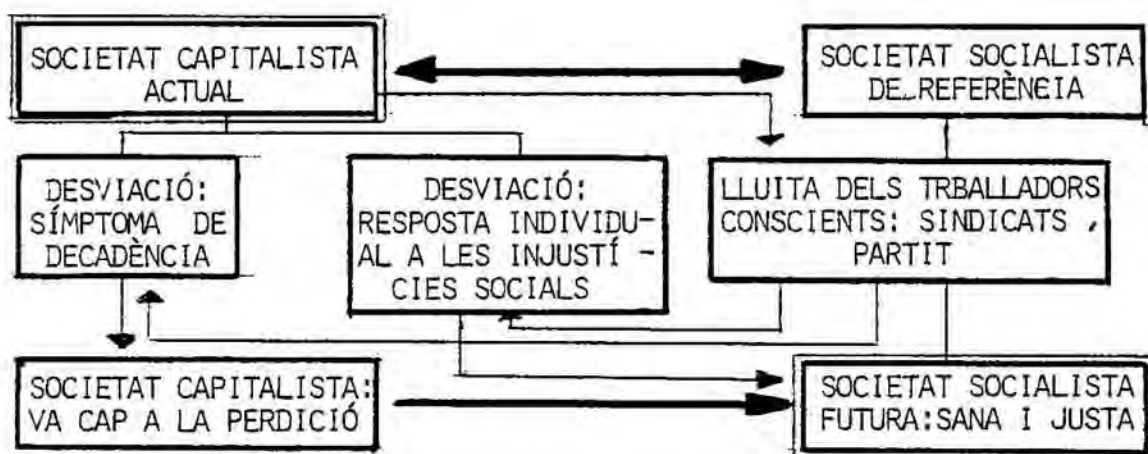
SOCIETAT CAPITALISTA ACTUAL

SOCIETAT SOCIALISTA DE REFERÈNCIA

DESVIACIÓ: SÍMPTOMA DE DECADÈNCIA

DESVIACIÓ: RESPOSTA INDIVIDUAL A LES INJUSTÍCIES SOCIALS

LLUITA DELS TRBALLADORS CONSCIENTS: SINDICATS , PARTIT

SOCIETAT CAPITALISTA: VA CAP A LA PERDICIÓ

SOCIETAT SOCIALISTA FUTURA: SANA I JUSTA